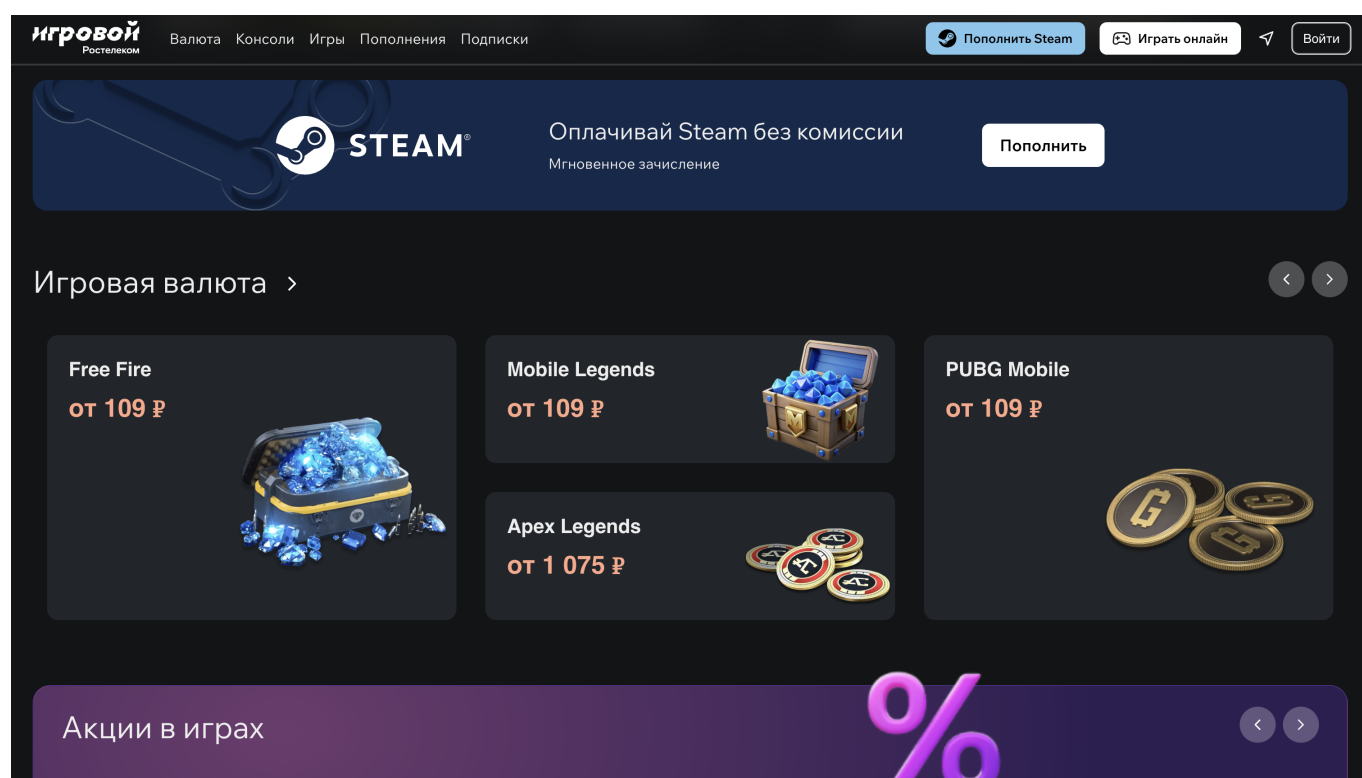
игровой
Ростелеком

Валюта Консоли Игры Пополнения Подписки

Пополнить Steam Играть онлайн Войти

STEAM®

Оплачивай Steam без комиссии
Мгновенное зачисление

Пополнить

Игровая валюта >

Free Fire
от 109 ₽

Mobile Legends
от 109 ₽

PUBG Mobile
от 109 ₽

Apex Legends
от 1 075 ₽

Акции в играх